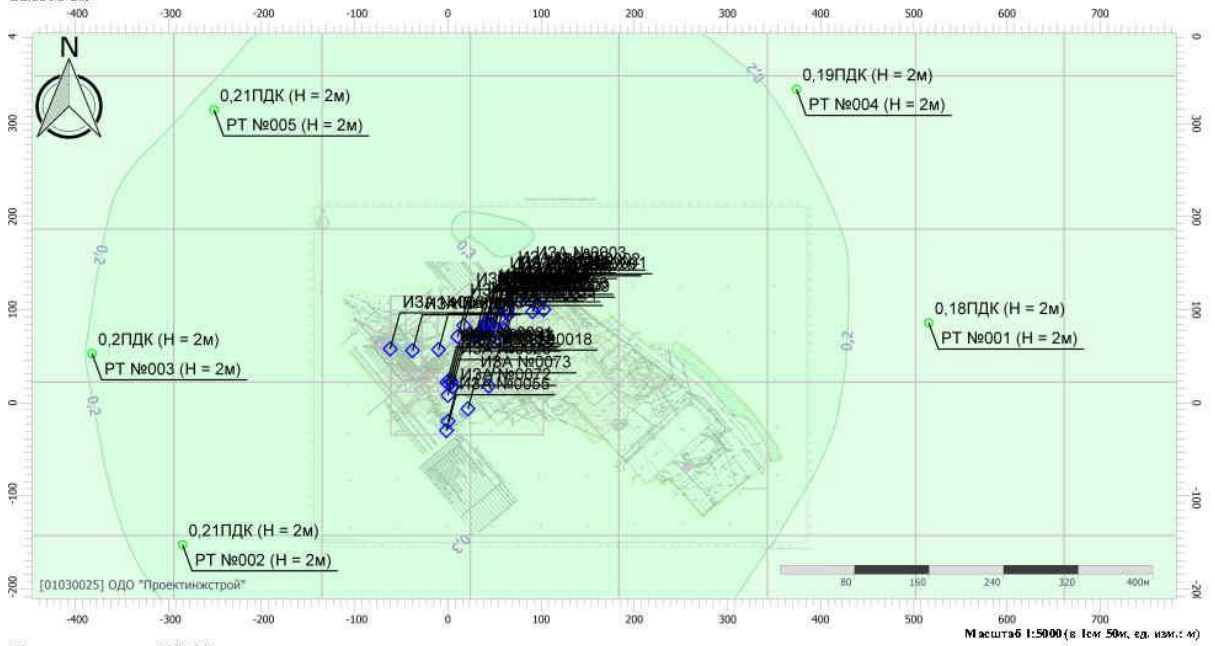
-400 -300 -200 -100 0 100 200 300 400 500 600 700

N

0,21ПДК (Н = 2м)
РТ №005 (Н = 2м)

0,19ПДК (Н = 2м)
РТ №004 (Н = 2м)

0,2

0,3

ИЗА №0003

ИЗА №0018

ИЗА №0073

ИЗА №0072

ИЗА №0056

0,18ПДК (Н = 2м)
РТ №001 (Н = 2м)

0,2ПДК (Н = 2м)
РТ №003 (Н = 2м)

0,2

0,2

0,21ПДК (Н = 2м)
РТ №002 (Н = 2м)

0,3

[01030025] ОДО "Проектинжстрой"

80 160 240 320 400м

300 200 100 0 -100 -200

-400 -300 -200 -100 0 100 200 300 400 500 600 700

Масштаб 1:5000 (в 1см 50м, ед. изм.: м)